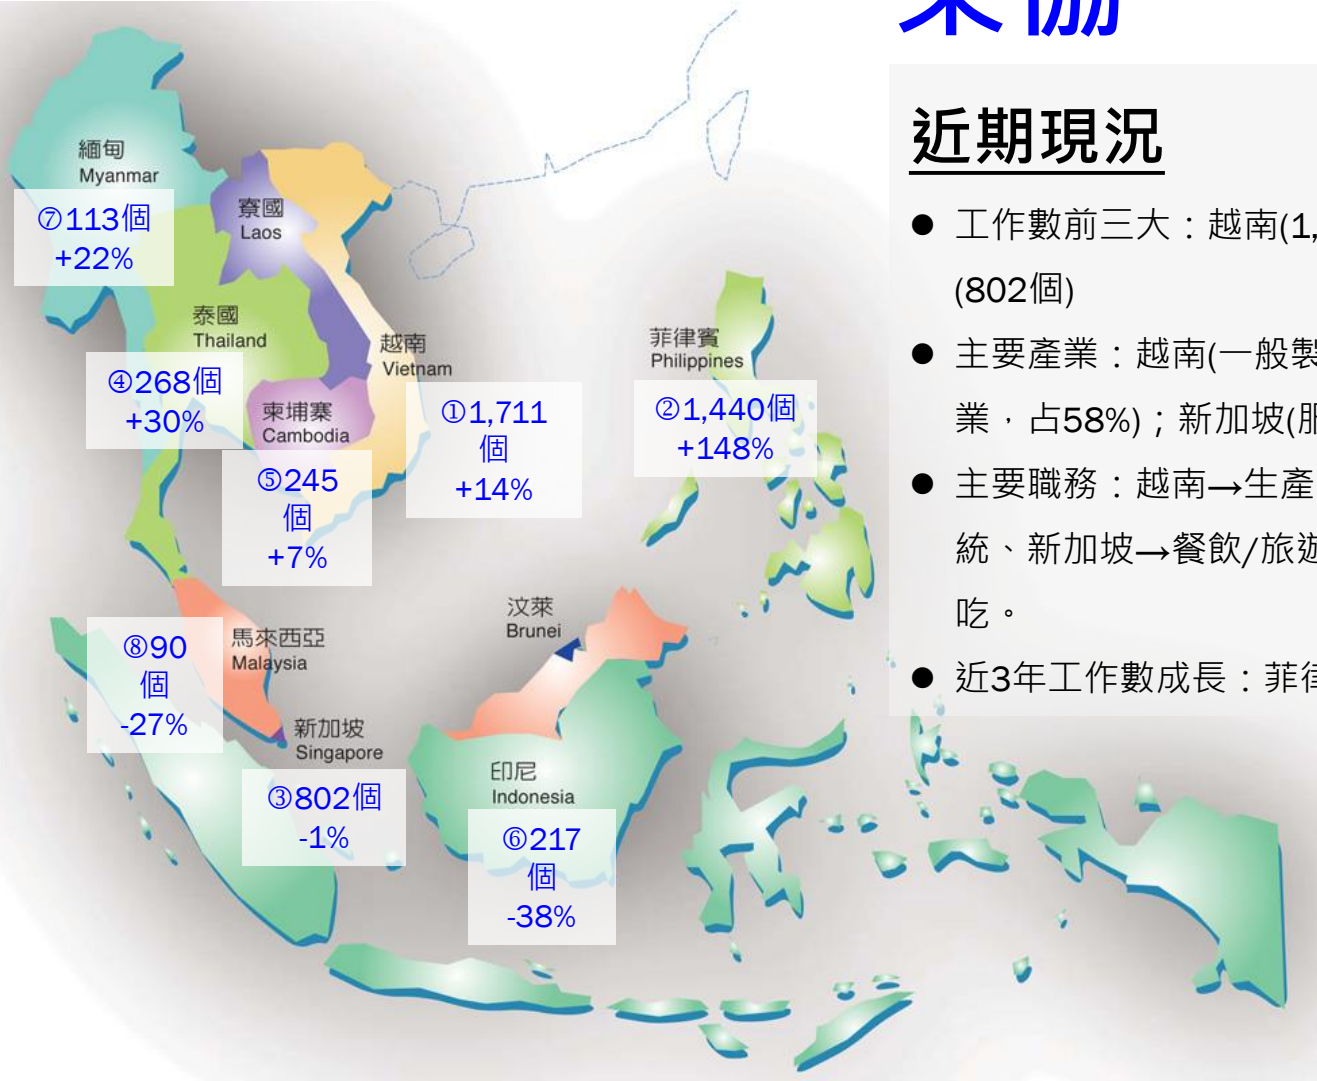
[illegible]

緬甸
Myanmar
⑦113個
+22%

寮國
Laos

泰國
Thailand
④268個
+30%

柬埔寨
Cambodia
⑤245
個
+7%

越南
Vietnam
①1,711
個
+14%

菲律賓
Philippines
②1,440個
+148%

汶萊
Brunei

馬來西亞
Malaysia
⑧90
個
-27%

新加坡
Singapore
③802個
-1%

印尼
Indonesia
⑥217
個
-38%

近期現況

● 工作數前三大：越南(1,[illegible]
(802個)
● 主要產業：越南(一般製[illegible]
業，占58%)；新加坡(服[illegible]
● 主要職務：越南→生產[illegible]
統、新加坡→餐飲/旅遊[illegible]
吃。
● 近3年工作數成長：菲律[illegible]